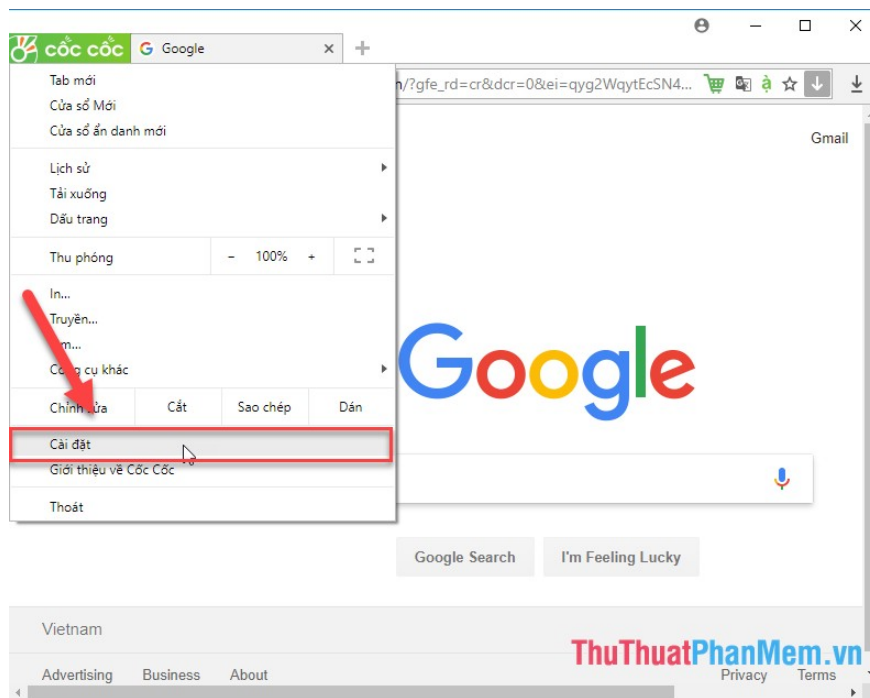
cốc cốc
Google
/?gfe_rd=cr&dcr=0&ei=qyg2WqytEcSN4...
Tab mới
Cửa sổ Mới
Cửa sổ ẩn danh mới
Lịch sử
Tải xuống
Dấu trang
Thu phóng - 100% +
In...
Truyền...
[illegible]m...
C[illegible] cụ khác
Chỉnh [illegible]ửa | Cắt | Sao chép | Dán
Cài đặt
Giới thiệu về Cốc Cốc
Thoát
Gmail
Google
Google Search
I'm Feeling Lucky
Vietnam
Advertising Business About
Privacy Terms
ThuThuatPhanMem.vn